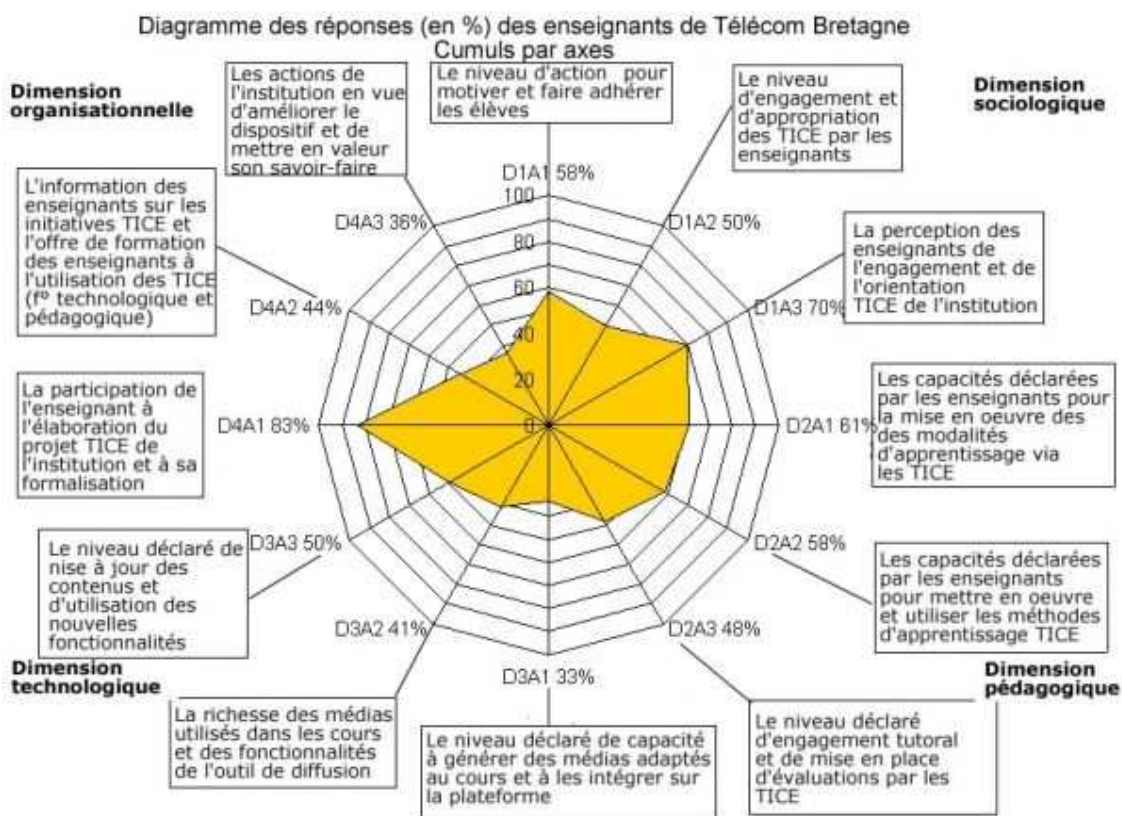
Diagramme des réponses (en %) des enseignants de Télécom Bretagne
Cumuls par axes

Dimension organisationnelle

Les actions de l'institution en vue d'améliorer le dispositif et de mettre en valeur son savoir-faire

Le niveau d'action pour motiver et faire adhérer les élèves

Le niveau d'engagement et d'appropriation des TICE par les enseignants

Dimension sociologique

L'information des enseignants sur les initiatives TICE et l'offre de formation des enseignants à l'utilisation des TICE (f° technologique et pédagogique)

D1A1 58%

100

80

60

40

20

0

D4A3 36%

D1A2 50%

La perception des enseignants de l'engagement et de l'orientation TICE de l'institution

D4A2 44%

D1A3 70%

La participation de l'enseignant à l'élaboration du projet TICE de l'institution et à sa formalisation

D4A1 83%

Les capacités déclarées par les enseignants pour la mise en oeuvre des des modalités d'apprentissage via les TICE

D2A1 61%

Le niveau déclaré de nise à jour des contenus et d'utilisation des nouvelles fonctionnalités

D3A3 50%

D2A2 58%

Les capacités déclarées par les enseignants pour mettre en oeuvre et utiliser les méthodes d'apprentissage TICE

D3A2 41%

D2A3 48%

Dimension technologique

D3A1 33%

Dimension pédagogique

La richesse des médias utilisés dans les cours et des fonctionnalités de l'outil de diffusion

Le niveau déclaré de capacité à générer des médias adaptés au cours et à les intégrer sur la plateforme

Le niveau déclaré d'engagement tutoral et de mise en place d'évaluations par les TICE